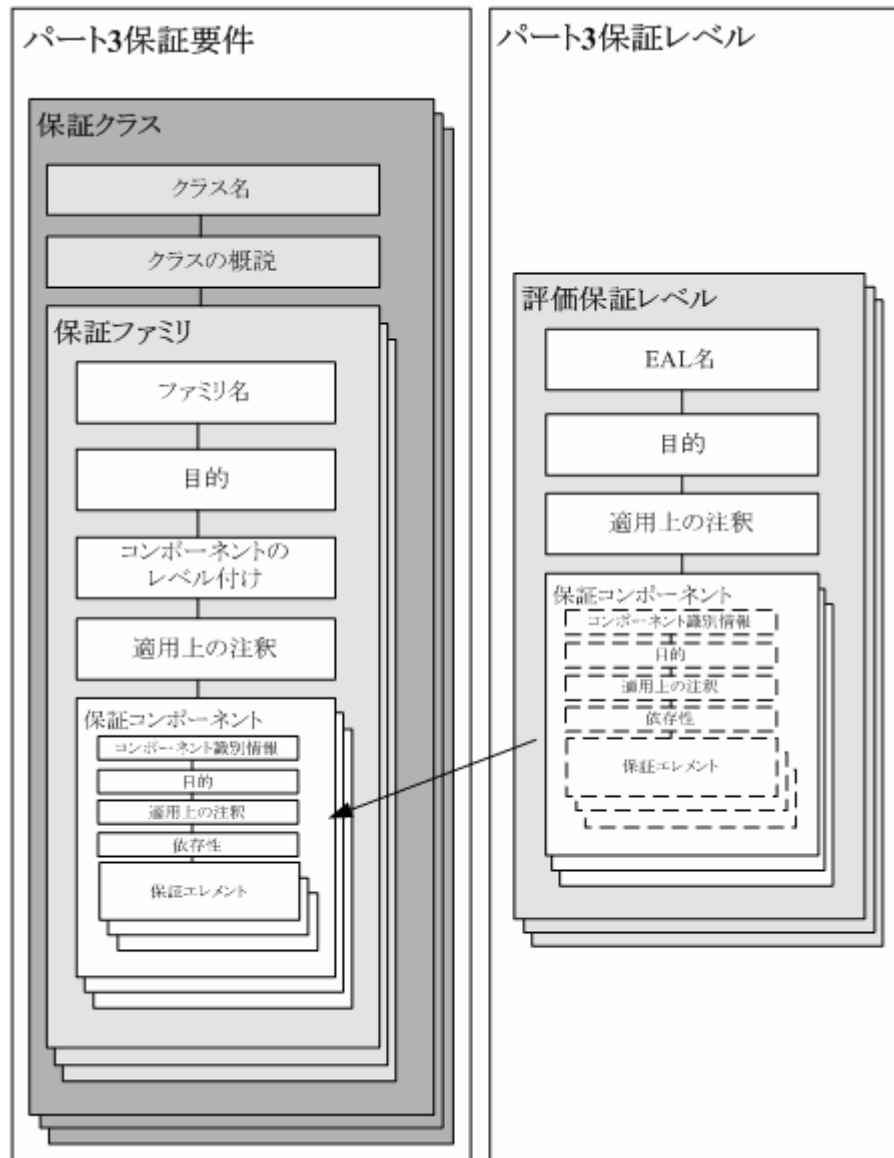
パート3保証要件

保証クラス

クラス名

クラスの概説

保証ファミリ

ファミリ名

目的

コンポーネントのレベル付け

適用上の注釈

保証コンポーネント

コンポーネント識別情報

目的

適用上の注釈

依存性

保証エレメント

パート3保証レベル

評価保証レベル

EAL名

目的

適用上の注釈

保証コンポーネント

コンポーネント識別情報

目的

適用上の注釈

依存性

保証エレメント